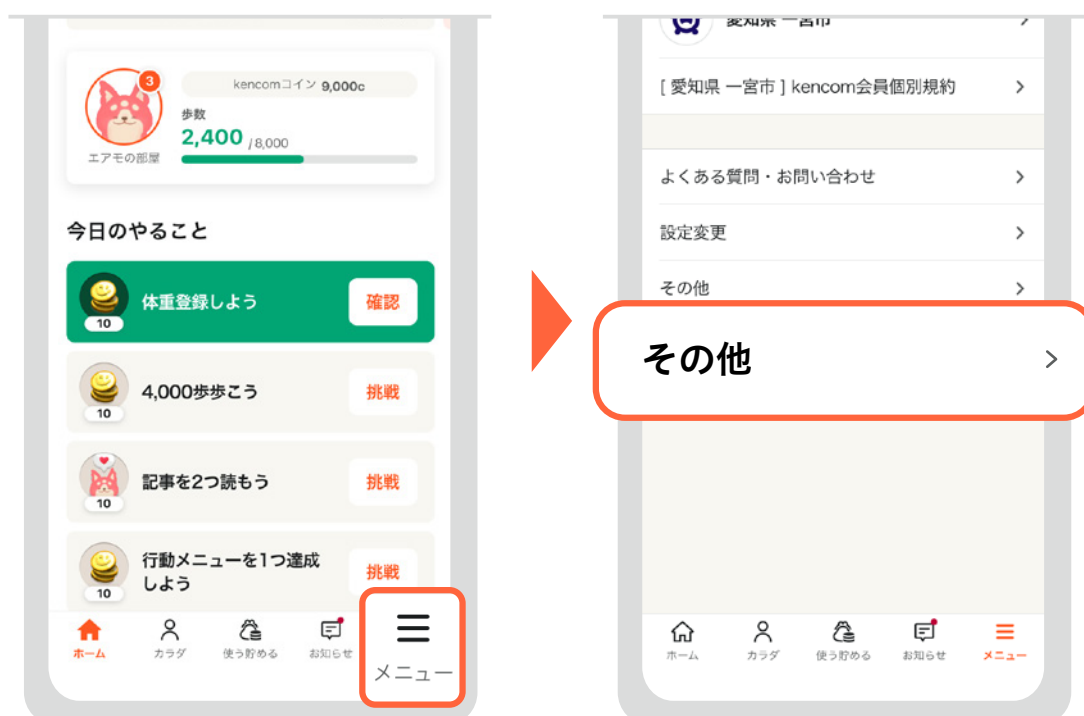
3
エアモの部屋
kencomコイン 9,000c
歩数
2,400 /8,000

今日のやること

10
体重登録しよう
確認

10
4,000歩歩こう
挑戦

10
記事を2つ読もう
挑戦

10
行動メニューを1つ達成しよう
挑戦

ホーム
カラダ
使う貯める
お知らせ
メニュー

愛知県 一宮市
[ 愛知県 一宮市 ] kencom会員個別規約
よくある質問・お問い合わせ
設定変更
その他
その他
ホーム
カラダ
使う貯める
お知らせ
メニュー